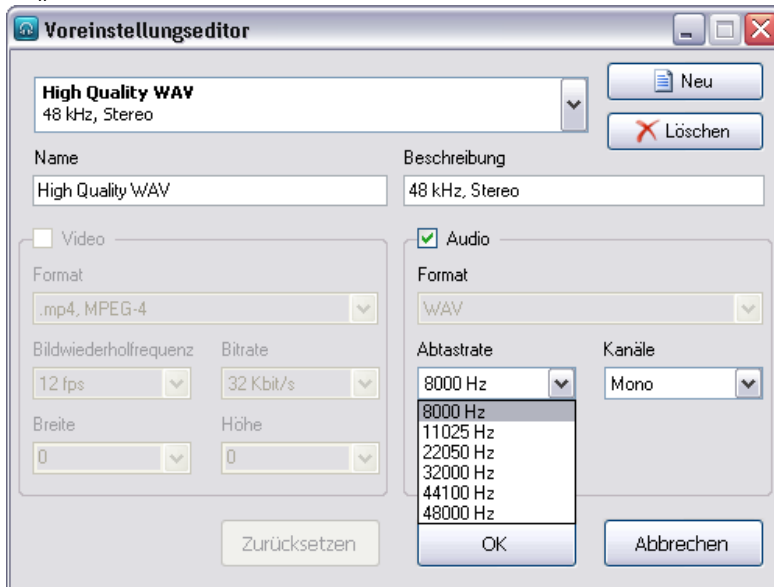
Voreinstellungseditor

High Quality WAV
48 kHz, Stereo

Neu

Löschen

Name
High Quality WAV

Beschreibung
48 kHz, Stereo

Video
Format
.mp4, MPEG-4
Bildwiederholfrequenz
12 fps
Bitrate
32 Kbit/s
Breite
0
Höhe
0

Audio
Format
WAV
Abtastrate
8000 Hz
8000 Hz
11025 Hz
22050 Hz
32000 Hz
44100 Hz
48000 Hz
Kanäle
Mono

Zurücksetzen
OK
Abbrechen